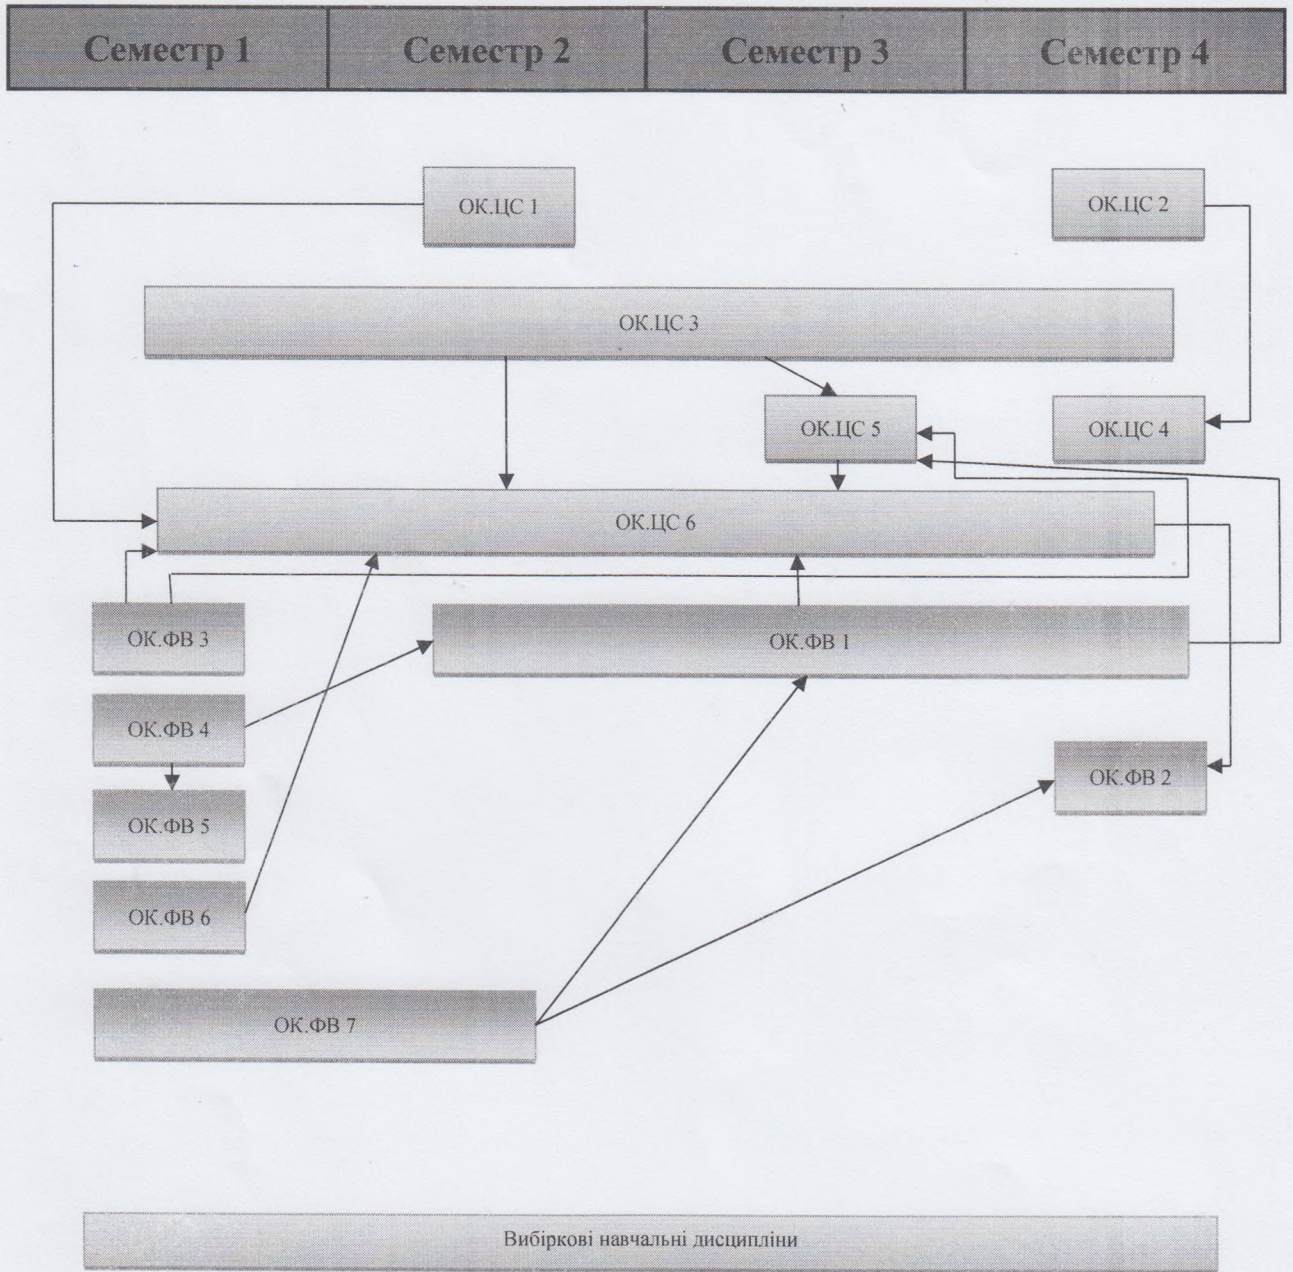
| Семестр 1 | Семестр 2 | Семестр 3 | Семестр 4 |
|---|---|---|---|

ОК.ЦС 1

ОК.ЦС 2

ОК.ЦС 3

ОК.ЦС 5

ОК.ЦС 4

ОК.ЦС 6

ОК.ФВ 3

ОК.ФВ 1

ОК.ФВ 4

ОК.ФВ 2

ОК.ФВ 5

ОК.ФВ 6

ОК.ФВ 7

Вибіркові навчальні дисципліни